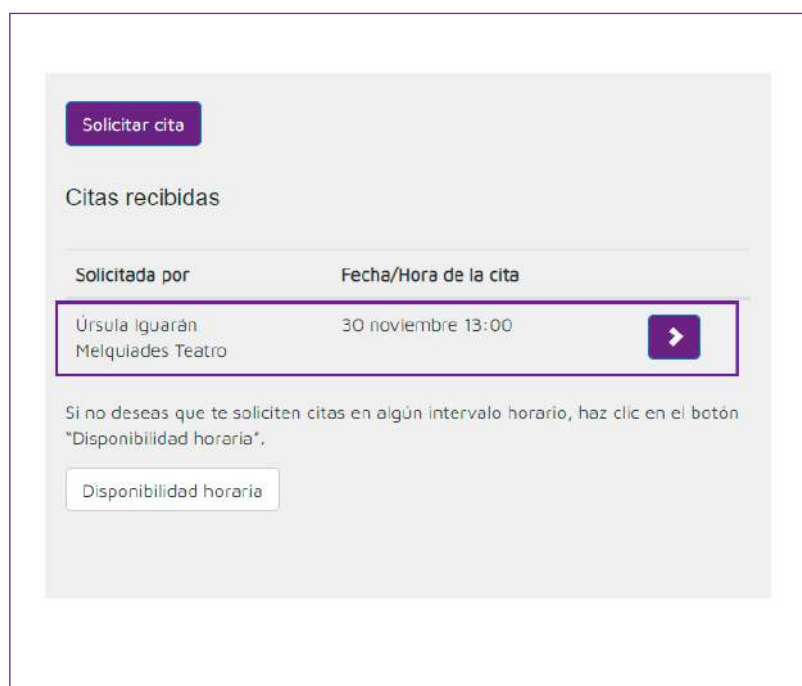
Solicitar cita

Citas recibidas

| Solicitada por | Fecha/Hora de la cita |
|---|---|
| Úrsula Iguarán Melquiades Teatro | 30 noviembre 13:00 |

Si no deseas que te soliciten citas en algún intervalo horario, haz clic en el botón "Disponibilidad horaria".

Disponibilidad horaria